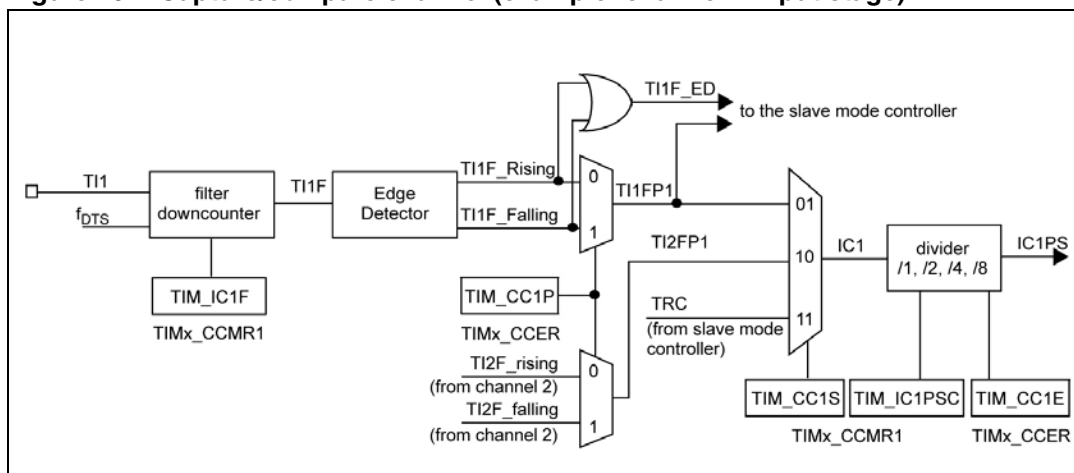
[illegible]

TI1F_ED

to the slave mode controller

TI1

$f_{DTS}$

filter downcounter

TI1F

Edge Detector

TI1F_Rising

TI1F_Falling

0

1

TI1FP1

TIM_IC1F

TIMx_CCMR1

TIM_CC1P

TIMx_CCER

TI2FP1

TRC

(from slave mode controller)

01

10

11

IC1

divider /1, /2, /4, /8

IC1PS

TI2F_rising

(from channel 2)

TI2F_falling

(from channel 2)

0

1

TIM_CC1S

TIM_IC1PSC

TIM_CC1E

TIMx_CCMR1

TIMx_CCER